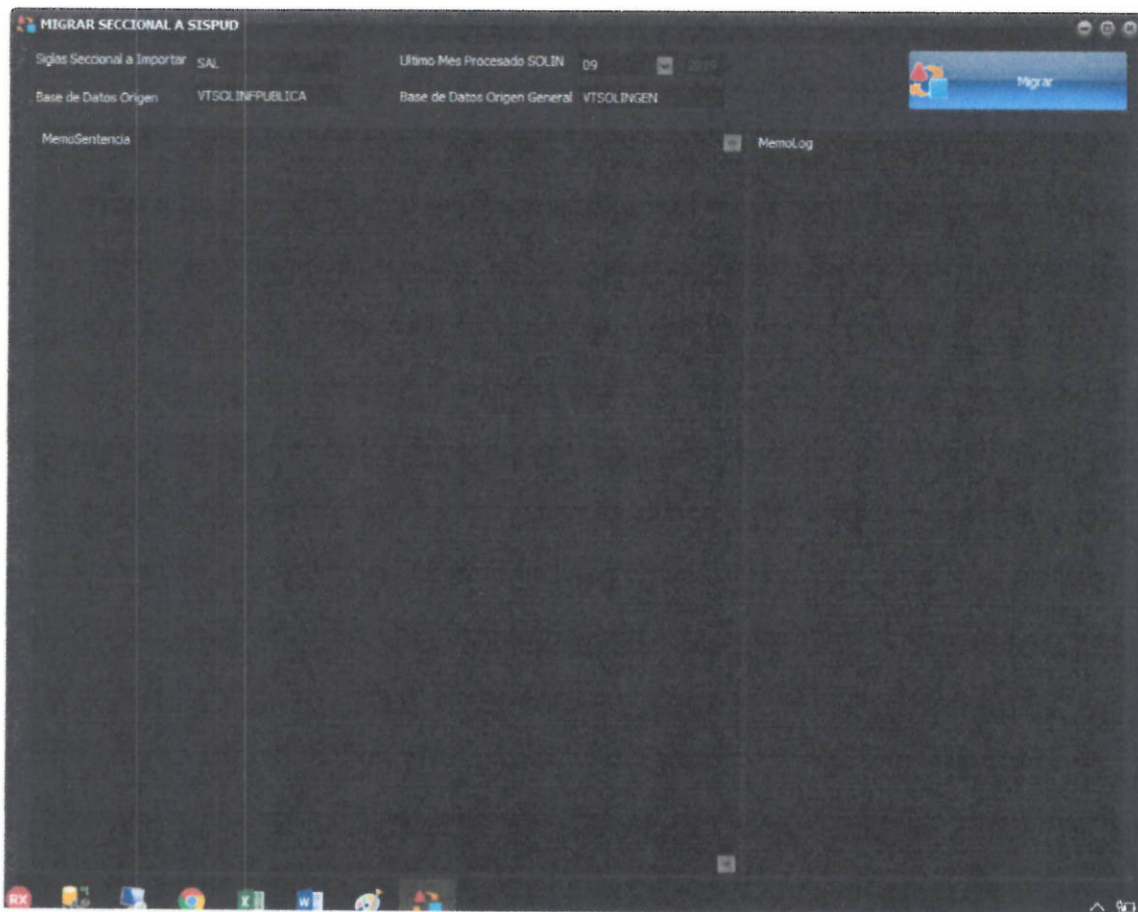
MIGRAR SECCIONAL A SISPUD

Siglas Seccional a Importar SAL

Ultimo Mes Procesado SOLIN 09 2019

Migrar

Base de Datos Origen VTSOLINFPUBLICA

Base de Datos Origen General VTSOLINGEN

MemoSentencia

MemoLog

RX